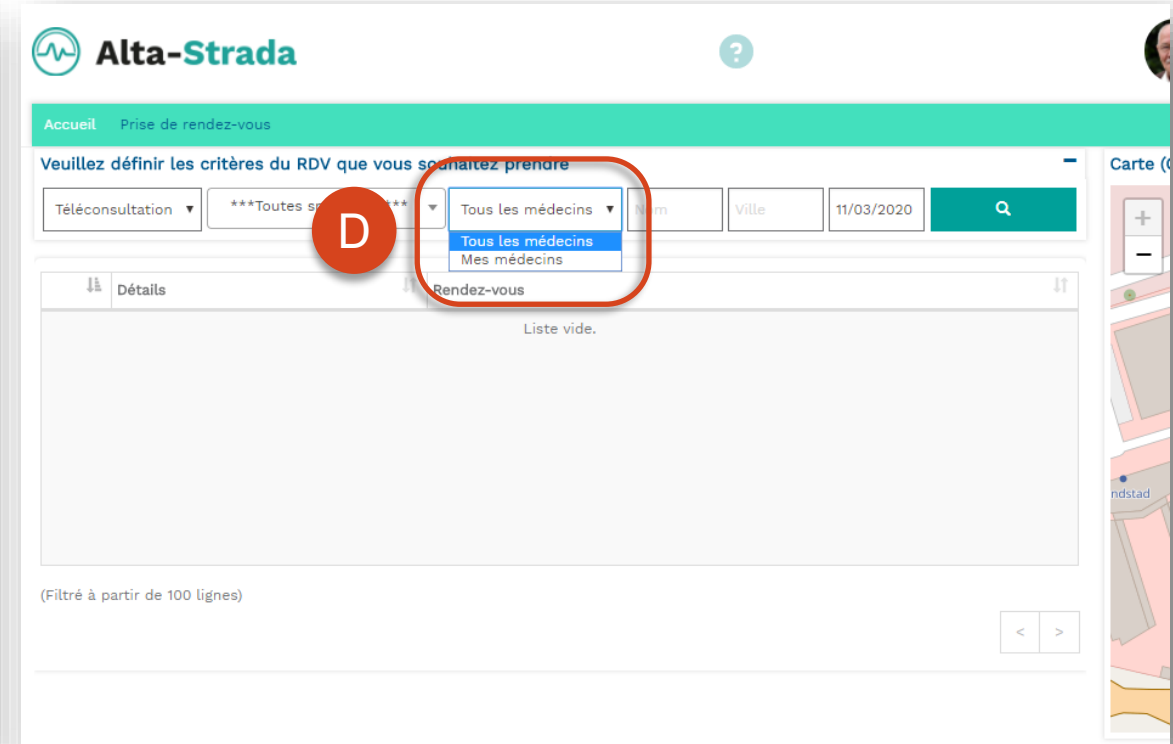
Alta-Strada

?

Accueil Prise de rendez-vous

Veuillez définir les critères du RDV que vous souhaitez prendre

−

Carte (

Téléconsultation ▾

***Toutes s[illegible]***

D

Tous les médecins ▾

Tous les médecins
Mes médecins

Nom

Ville

11/03/2020

+
−

Détails

Rendez-vous

Liste vide.

ndstad

(Filtré à partir de 100 lignes)

< >